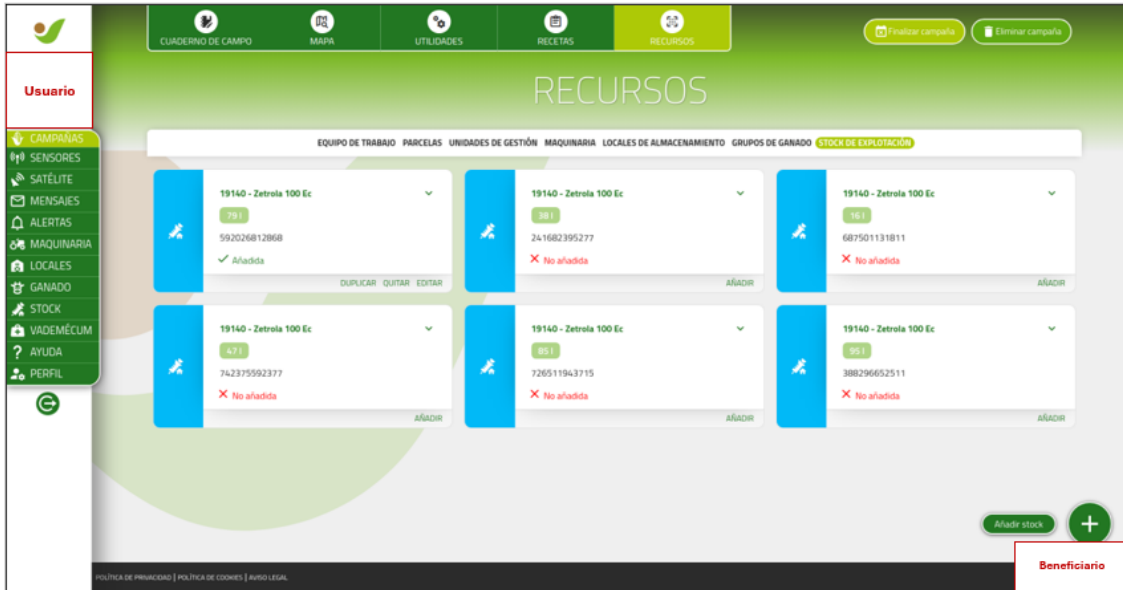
Usuario

CAMPAÑAS
SENSORES
SATÉLITE
MENSAJES
ALERTAS
MAQUINARIA
LOCALES
GANADO
STOCK
VADEMÉCUM
AYUDA
PERFIL

CUADERNO DE CAMPO
MAPA
UTILIDADES
RECETAS
RECURSOS

Finalizar campaña
Eliminar campaña

RECURSOS

EQUIPO DE TRABAJO PARCELAS UNIDADES DE GESTIÓN MAQUINARIA LOCALES DE ALMACENAMIENTO GRUPOS DE GANADO STOCK DE EXPLOTACIÓN

19140 - Zetrola 100 Ec
79 l
592026812868
✓ Añadida
DUPLICAR QUITAR EDITAR

19140 - Zetrola 100 Ec
38 l
241682395277
✕ No añadida
AÑADIR

19140 - Zetrola 100 Ec
16 l
687501131811
✕ No añadida
AÑADIR

19140 - Zetrola 100 Ec
47 l
742375592377
✕ No añadida
AÑADIR

19140 - Zetrola 100 Ec
85 l
726511943715
✕ No añadida
AÑADIR

19140 - Zetrola 100 Ec
95 l
388296652511
✕ No añadida
AÑADIR

Añadir stock

POLÍTICA DE PRIVACIDAD | POLÍTICA DE COOKIES | AVISO LEGAL

Beneficiario